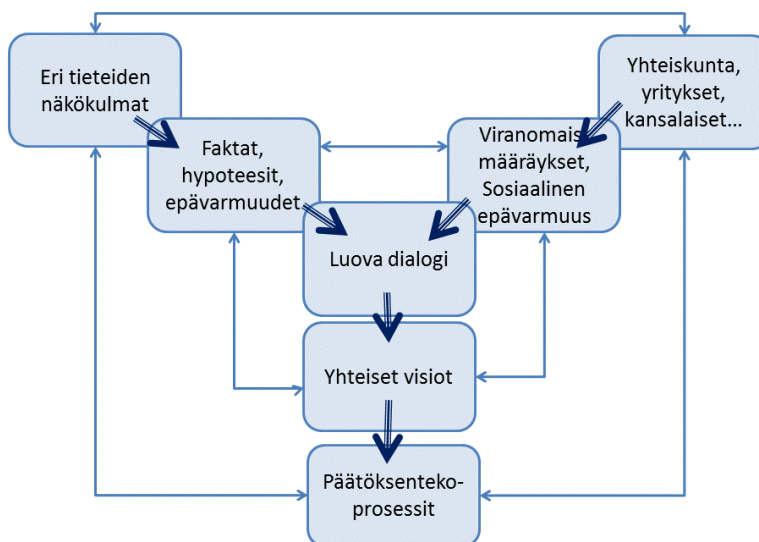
Eri tieteiden näkökulmat

Yhteiskunta, yritykset, kansalaiset…

Faktat, hypoteesit, epävarmuudet

Viranomais määräykset, Sosiaalinen epävarmuus

Luova dialogi

Yhteiset visiot

Päätöksenteko-prosessit